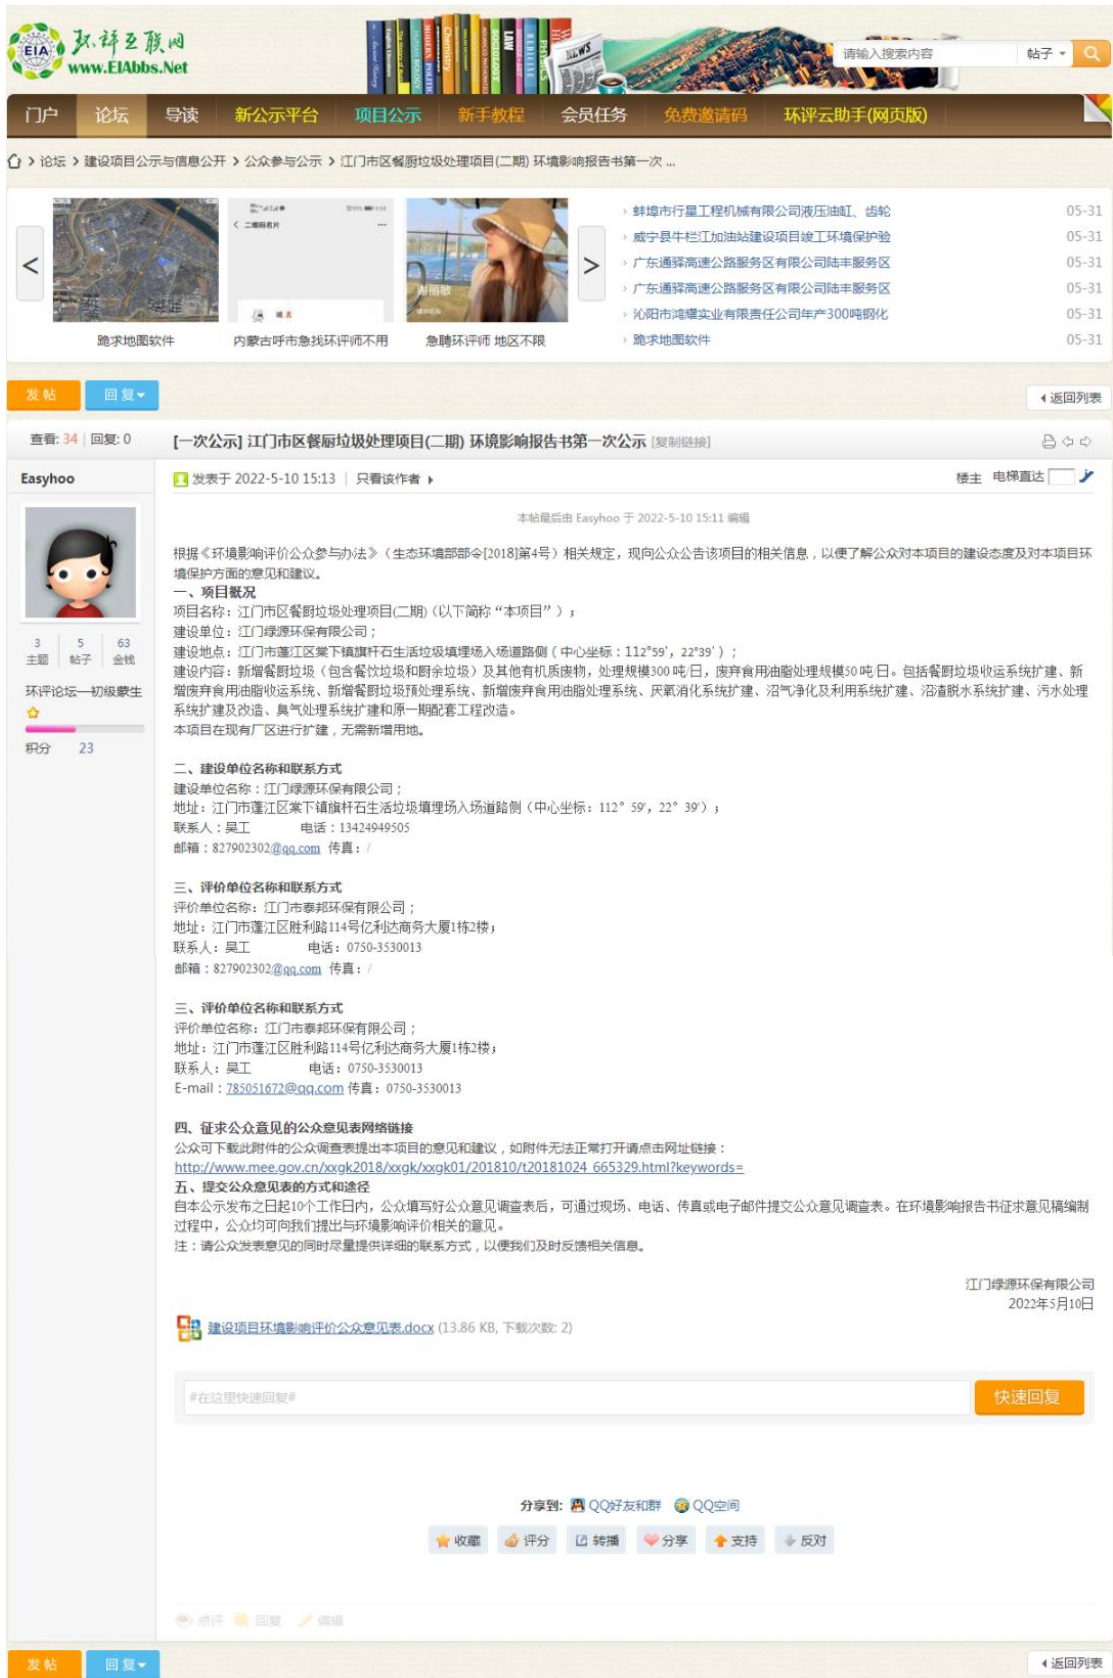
EIA 环评互联网 www.EIAbbs.Net

请输入搜索内容 帖子

门户 论坛 导读 新公示平台 项目公示 新手教程 会员任务 免费邀请码 环评云助手(网页版)

论坛 › 建设项目公示与信息公开 › 公众参与公示 › 江门市区餐厨垃圾处理项目(二期) 环境影响报告书第一次 ...

跪求地图软件 内蒙古呼市急找环评师不用 急聘环评师 地区不限

› 蚌埠市行星工程机械有限公司液压油缸、齿轮 05-31
› 威宁县牛栏江加油站建设项目竣工环境保护验 05-31
› 广东通驿高速公路服务区有限公司陆丰服务区 05-31
› 广东通驿高速公路服务区有限公司陆丰服务区 05-31
› 沁阳市鸿耀实业有限责任公司年产300吨钢化 05-31
› 跪求地图软件 05-31

发帖 回复 返回列表

查看: 34 | 回复: 0

[一次公示] 江门市区餐厨垃圾处理项目(二期) 环境影响报告书第一次公示 [复制链接]

Easyhoo

3 主题 5 帖子 63 金钱

环评论坛一初级蒙生

积分 23

发表于 2022-5-10 15:13 | 只看该作者

楼主 电梯直达

本帖最后由 Easyhoo 于 2022-5-10 15:11 编辑

根据《环境影响评价公众参与办法》（生态环境部部令[2018]第4号）相关规定，现向公众公告该项目的相关信息，以便了解公众对本项目的建设态度及对本项目环境保护方面的意见和建议。
一、项目概况
项目名称：江门市区餐厨垃圾处理项目(二期)（以下简称“本项目”）；
建设单位：江门绿源环保有限公司；
建设地点：江门市蓬江区棠下镇旗杆石生活垃圾填埋场入场道路侧（中心坐标：112°59', 22°39'）；
建设内容：新增餐厨垃圾（包含餐饮垃圾和厨余垃圾）及其他有机质废物，处理规模300吨/日，废弃食用油脂处理规模50吨/日。包括餐厨垃圾收运系统扩建、新增废弃食用油脂收运系统、新增餐厨垃圾预处理系统、新增废弃食用油脂预处理系统、厌氧消化系统扩建、沼气净化及利用系统扩建、沼渣脱水系统扩建、污水处理系统扩建及改造、臭气处理系统扩建和原一期配套工程改造。
本项目在现有厂区进行扩建，无需新增用地。

二、建设单位名称和联系方式
建设单位名称：江门绿源环保有限公司；
地址：江门市蓬江区棠下镇旗杆石生活垃圾填埋场入场道路侧（中心坐标：112° 59', 22° 39'）；
联系人：吴工 电话：13424949505
邮箱：827902302@qq.com 传真：/

三、评价单位名称和联系方式
评价单位名称：江门市泰邦环保有限公司；
地址：江门市蓬江区胜利路114号亿利达商务大厦1栋2楼；
联系人：吴工 电话：0750-3530013
邮箱：827902302@qq.com 传真：/

三、评价单位名称和联系方式
评价单位名称：江门市泰邦环保有限公司；
地址：江门市蓬江区胜利路114号亿利达商务大厦1栋2楼；
联系人：吴工 电话：0750-3530013
E-mail：785051672@qq.com 传真：0750-3530013

四、征求公众意见的公众意见表网络链接
公众可下载此附件的公众调查表提出本项目的意见和建议，如附件无法正常打开请点击网址链接：
http://www.mee.gov.cn/xxgk2018/xxgk/xxgk01/201810/t20181024_665329.html?keywords=
五、提交公众意见表的方式和途径
自本公示发布之日起10个工作日内，公众填写好公众意见调查表后，可通过现场、电话、传真或电子邮件提交公众意见调查表。在环境影响报告书征求意见稿编制过程中，公众均可向我们提出与环境影响评价相关的意见。
注：请公众发表意见的同时尽量提供详细的联系方式，以便我们及时反馈相关信息。

江门绿源环保有限公司
2022年5月10日

建设项目环境影响评价公众意见表.docx (13.86 KB, 下载次数: 2)

#在这里快速回复#
快速回复

分享到: QQ好友和群 QQ空间

收藏 评分 转播 分享 支持 反对

点评 回复 编辑

发帖 回复 返回列表